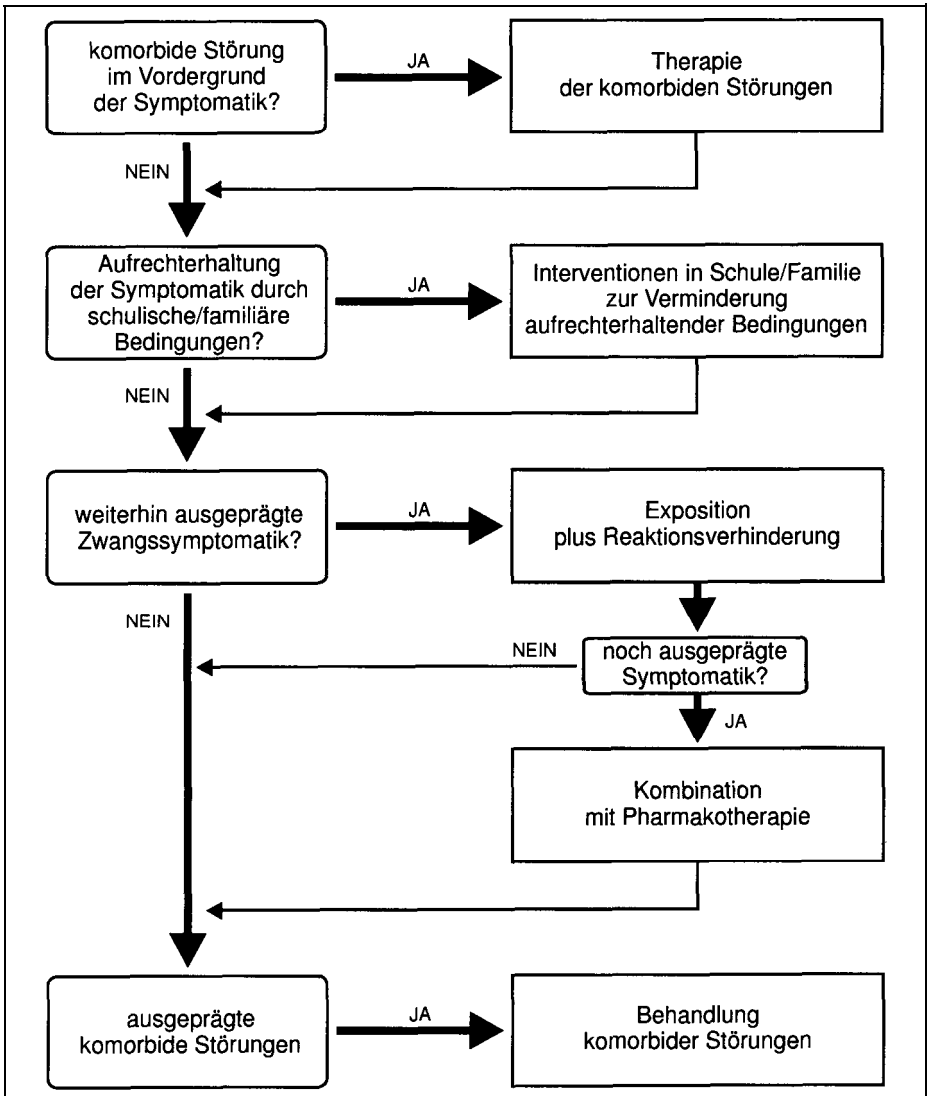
komorbide Störung im Vordergrund der Symptomatik?

JA

Therapie der komorbiden Störungen

NEIN

Aufrechterhaltung der Symptomatik durch schulische/familiäre Bedingungen?

JA

Interventionen in Schule/Familie zur Verminderung aufrechterhaltender Bedingungen

NEIN

weiterhin ausgeprägte Zwangssymptomatik?

JA

Exposition plus Reaktionsverhinderung

NEIN

NEIN

noch ausgeprägte Symptomatik?

JA

Kombination mit Pharmakotherapie

ausgeprägte komorbide Störungen

JA

Behandlung komorbider Störungen